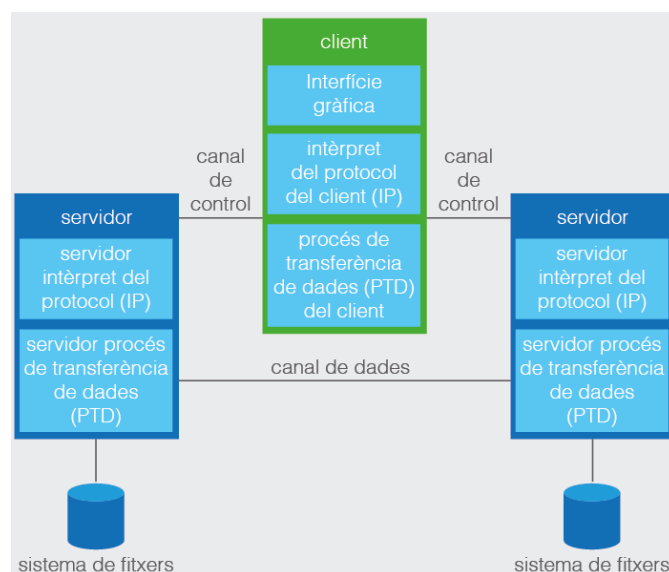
client

Interfície gràfica

intèrpret del protocol del client (IP)

procés de transferència de dades (PTD) del client

canal de control

canal de control

servidor

servidor intèrpret del protocol (IP)

servidor procés de transferència de dades (PTD)

canal de dades

servidor

servidor intèrpret del protocol (IP)

servidor procés de transferència de dades (PTD)

sistema de fitxers

sistema de fitxers